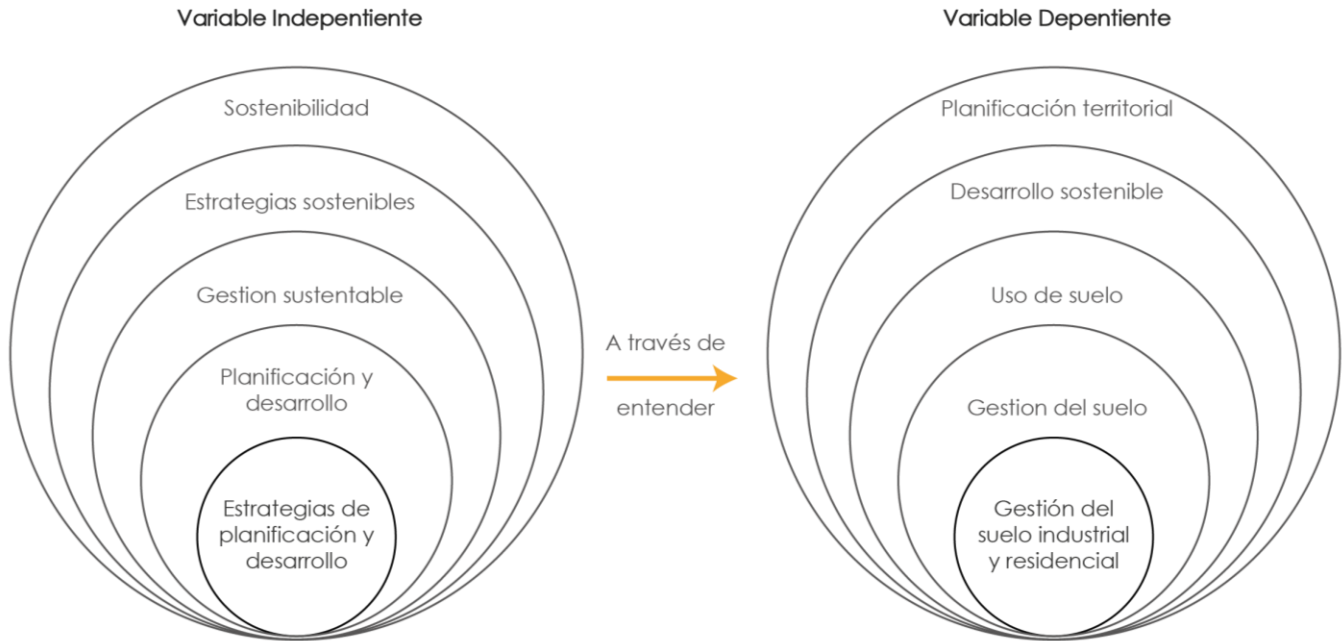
Variable Independiente

Sostenibilidad

Estrategias sostenibles

Gestion sustentable

Planificación y desarrollo

Estrategias de planificación y desarrollo

A través de

entender

Variable Dependiente

Planificación territorial

Desarrollo sostenible

Uso de suelo

Gestion del suelo

Gestión del suelo industrial y residencial